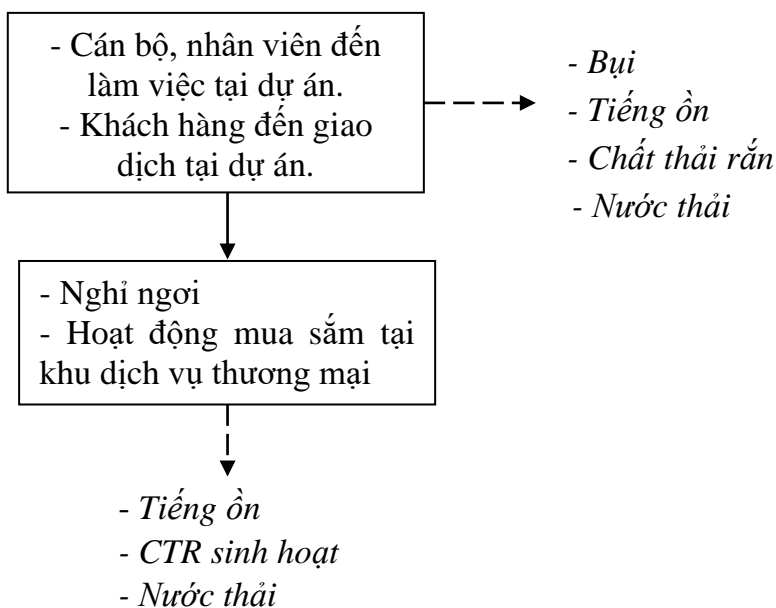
- Cán bộ, nhân viên đến làm việc tại dự án.
- Khách hàng đến giao dịch tại dự án.

- Bụi
- Tiếng ồn
- Chất thải rắn
- Nước thải

- Nghỉ ngơi
- Hoạt động mua sắm tại khu dịch vụ thương mại

- Tiếng ồn
- CTR sinh hoạt
- Nước thải